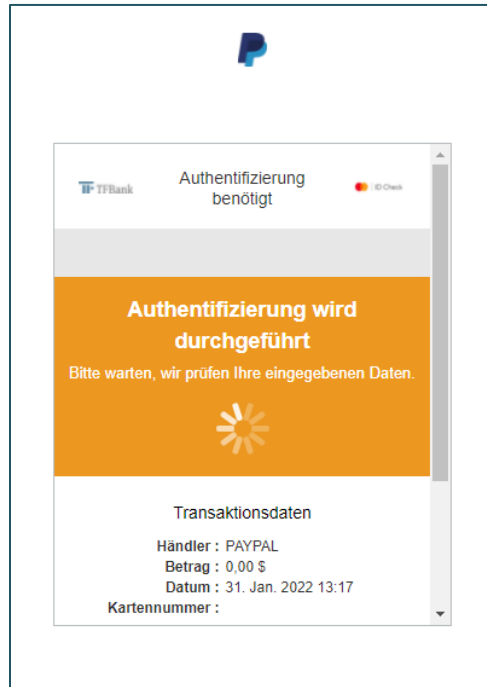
TFBank

Authentifizierung benötigt

ID Check

Authentifizierung wird durchgeführt

Bitte warten, wir prüfen Ihre eingegebenen Daten.

Transaktionsdaten

Händler : PAYPAL
Betrag : 0,00 $
Datum : 31. Jan. 2022 13:17
Kartennummer :